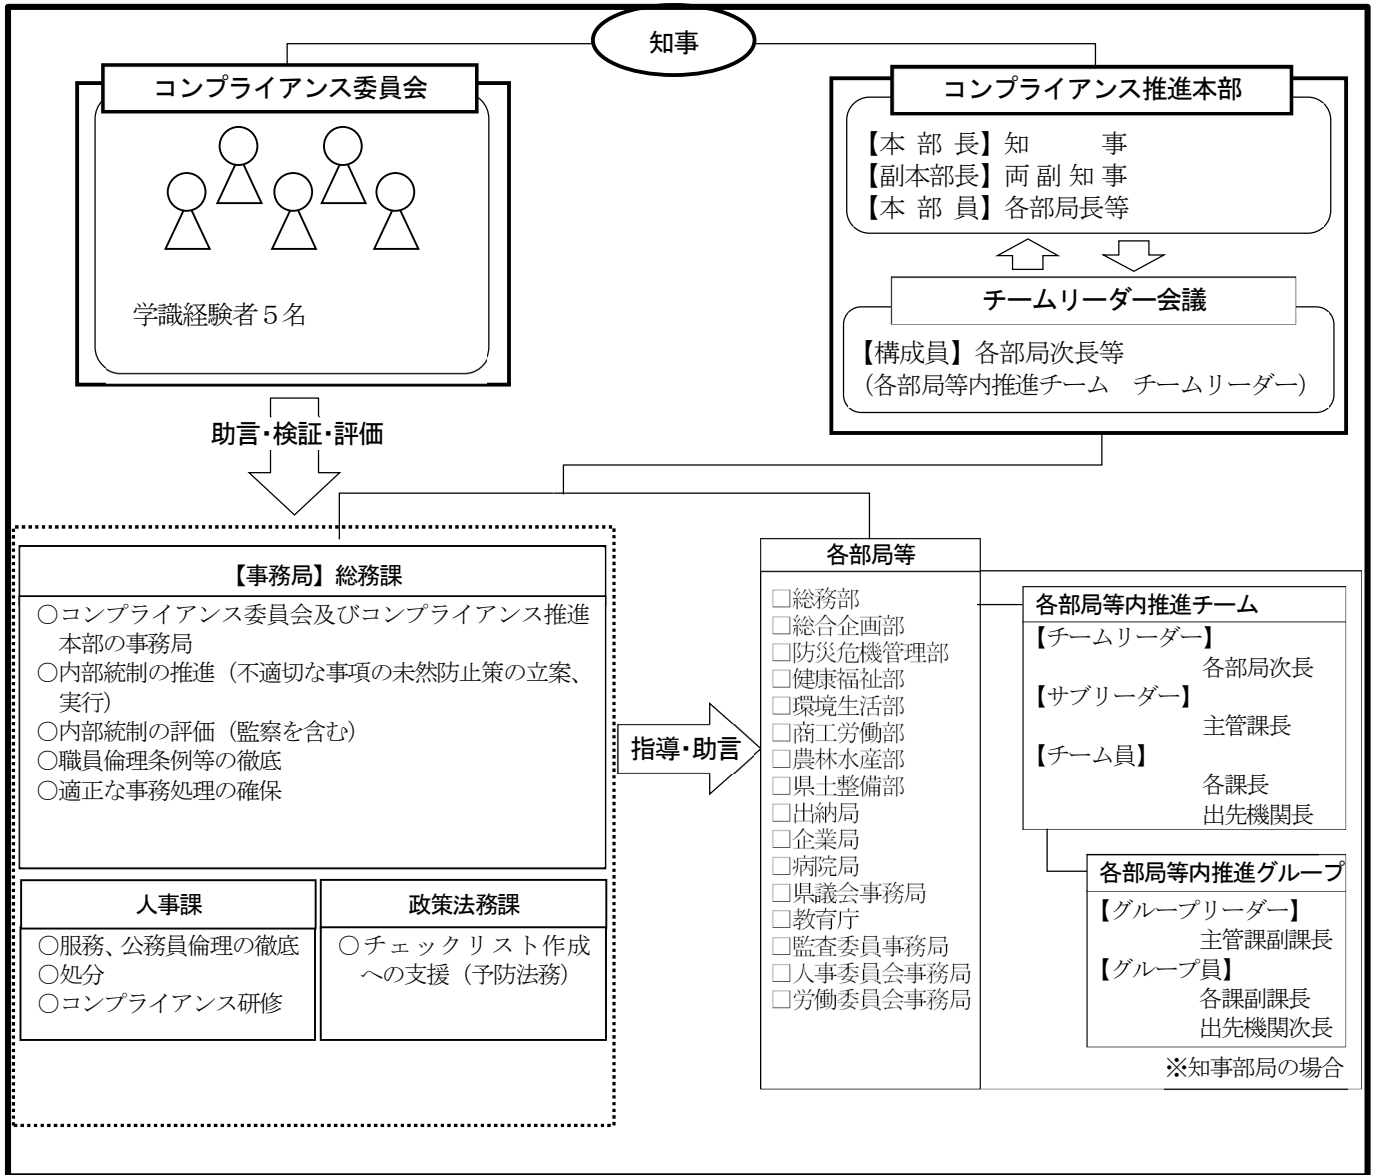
知事

コンプライアンス委員会

学識経験者５名

コンプライアンス推進本部

【本 部 長】知　　事
【副本部長】両 副 知 事
【本 部 員】各部局長等

チームリーダー会議

【構成員】各部局次長等
（各部局等内推進チーム　チームリーダー）

助言･検証･評価

【事務局】総務課

○コンプライアンス委員会及びコンプライアンス推進本部の事務局
○内部統制の推進（不適切な事項の未然防止策の立案、実行）
○内部統制の評価（監察を含む）
○職員倫理条例等の徹底
○適正な事務処理の確保

人事課

○服務、公務員倫理の徹底
○処分
○コンプライアンス研修

政策法務課

○チェックリスト作成への支援（予防法務）

指導･助言

各部局等

□総務部
□総合企画部
□防災危機管理部
□健康福祉部
□環境生活部
□商工労働部
□農林水産部
□県土整備部
□出納局
□企業局
□病院局
□県議会事務局
□教育庁
□監査委員事務局
□人事委員会事務局
□労働委員会事務局

各部局等内推進チーム

【チームリーダー】
各部局次長
【サブリーダー】
主管課長
【チーム員】
各課長
出先機関長

各部局等内推進グループ

【グループリーダー】
主管課副課長
【グループ員】
各課副課長
出先機関次長

※知事部局の場合